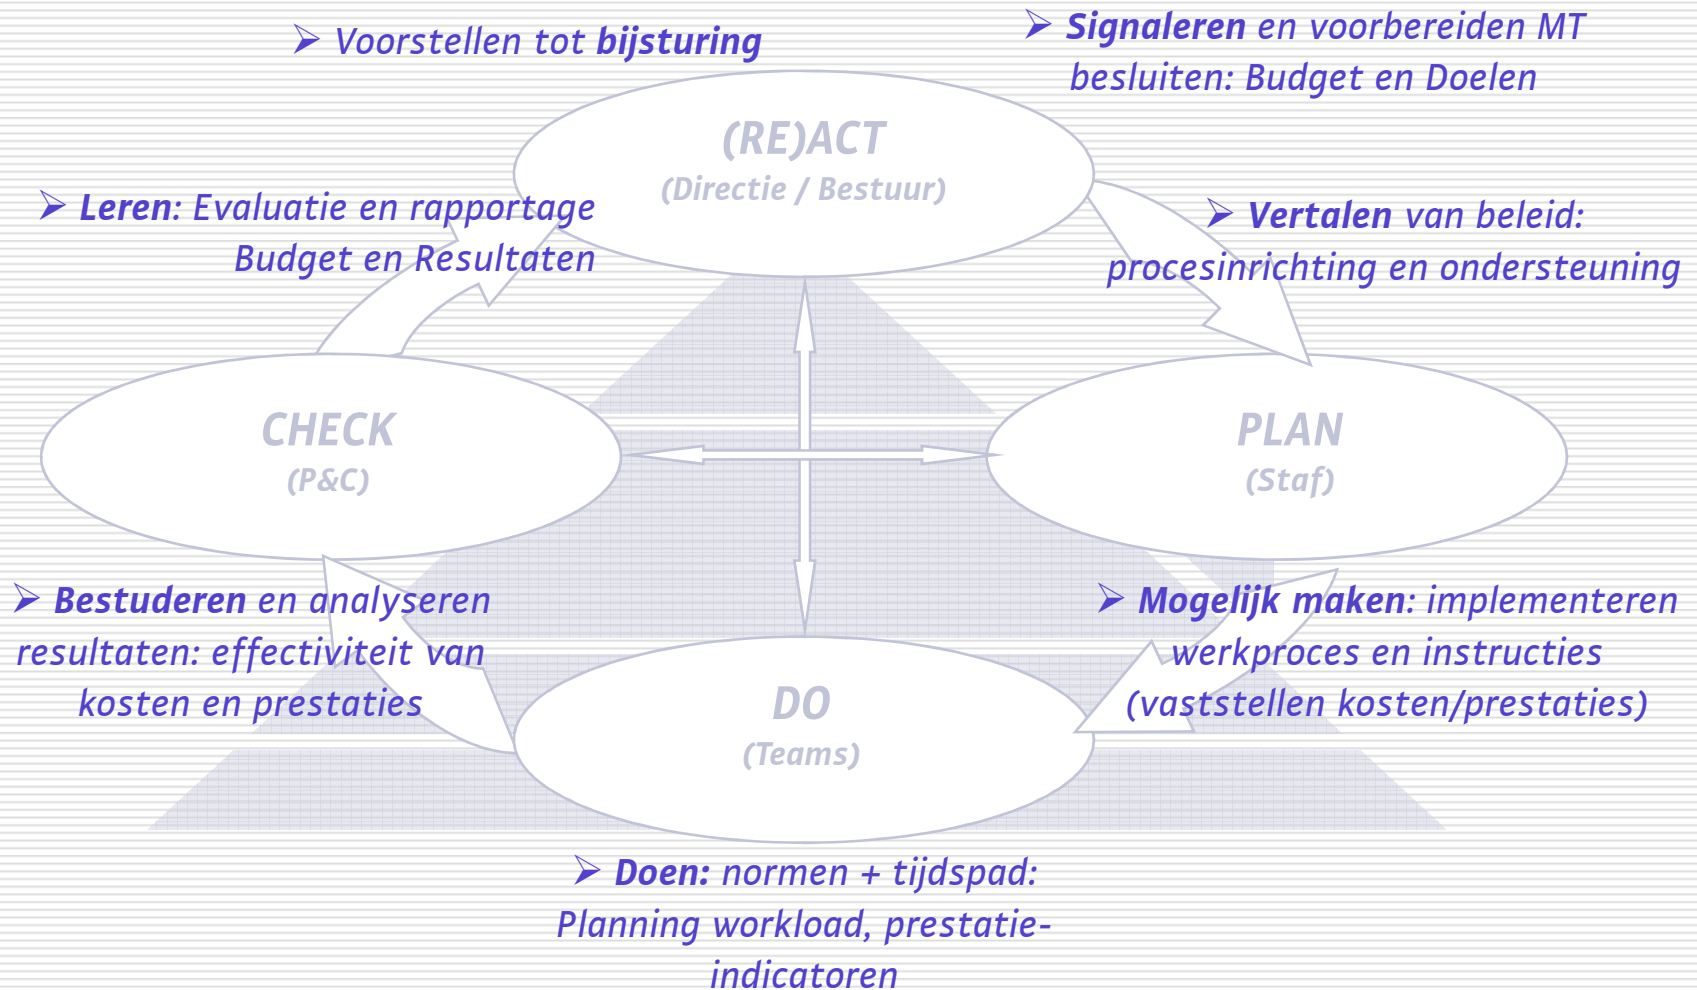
➢ Voorstellen tot **bijsturing**

➢ **Signaleren** en voorbereiden MT besluiten: Budget en Doelen

(RE)ACT
(Directie / Bestuur)

➢ **Leren**: Evaluatie en rapportage Budget en Resultaten

➢ **Vertalen** van beleid: procesinrichting en ondersteuning

CHECK
(P&C)

PLAN
(Staf)

➢ **Bestuderen** en analyseren resultaten: effectiviteit van kosten en prestaties

➢ **Mogelijk maken**: implementeren werkproces en instructies (vaststellen kosten/prestaties)

DO
(Teams)

➢ **Doen:** normen + tijdspad: Planning workload, prestatie-indicatoren